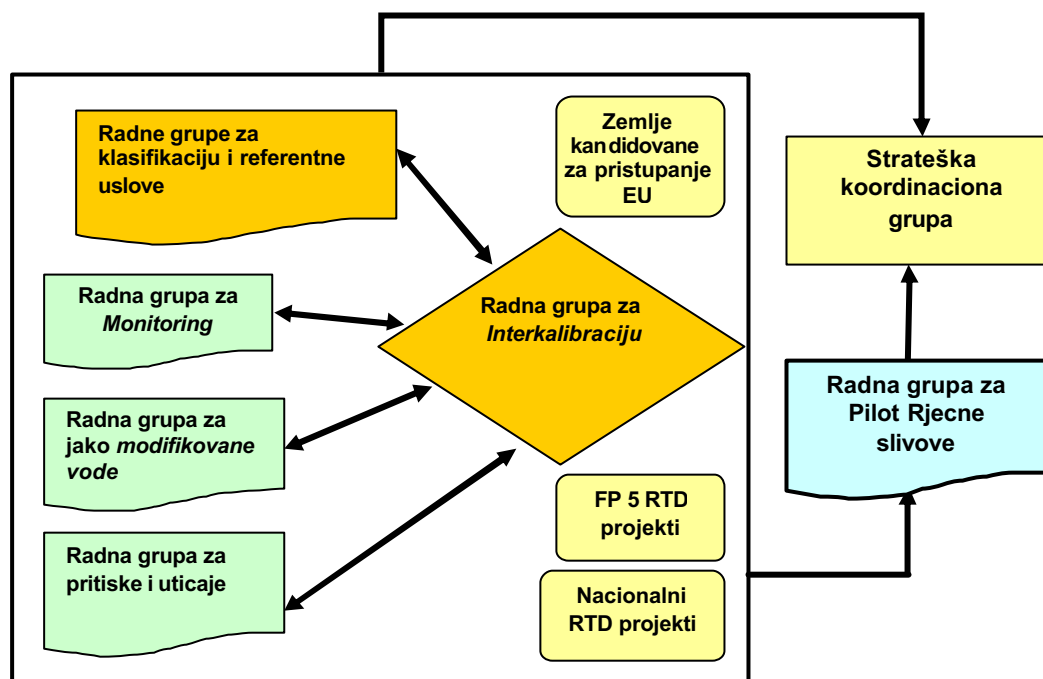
Radne grupe za klasifikaciju i referentne uslove

Zemlje kandidovane za pristupanje EU

Strateška koordinaciona grupa

Radna grupa za *Monitoring*

Radna grupa za *Interkalibraciju*

Radna grupa za jako *modifikovane vode*

Radna grupa za Pilot Rjecne slivove

FP 5 RTD projekti

Radna grupa za pritiske i uticaje

Nacionalni RTD projekti